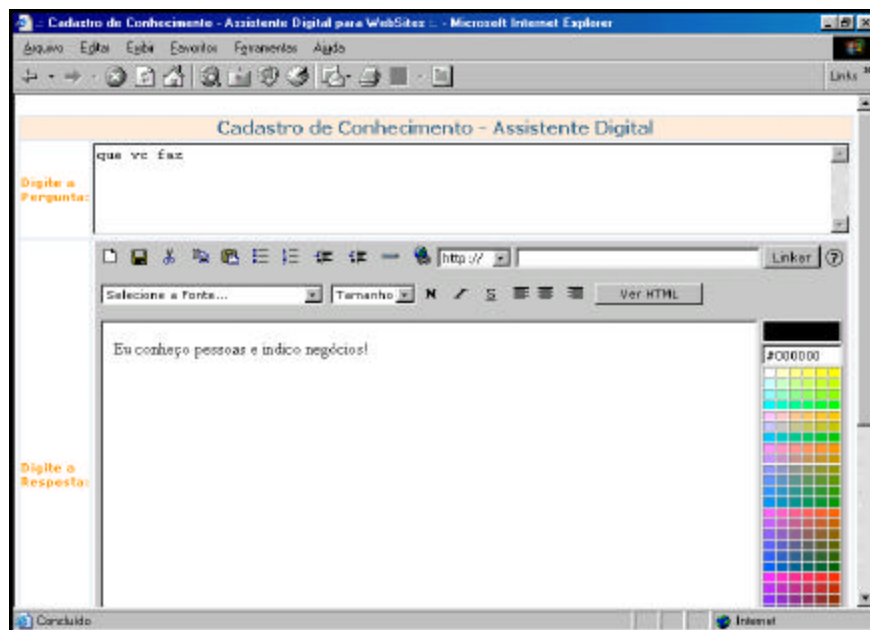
:: Cadastro de Conhecimento - Assistente Digital para WebSites :: - Microsoft Internet Explorer

Arquivo Editar Exibir Favoritos Ferramentas Ajuda

Links

Cadastro de Conhecimento - Assistente Digital

Digite a Pergunta:

que vc faz

http://

Linker

Selecione a Fonte...

Tamanho

N

S

Ver HTML

Eu conheço pessoas e indico negócios!

#000000

Digite a Resposta:

Concluído

Internet